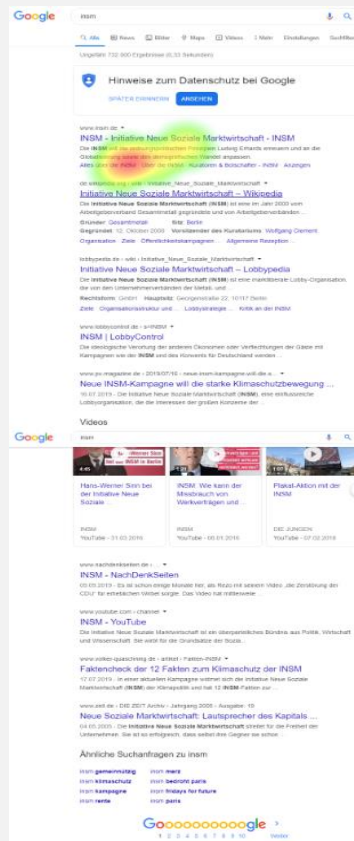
Google insm

Alle News Bilder Maps Videos Mehr Einstellungen Suchfilter

Ungefähr 132.000 Ergebnisse (0,33 Sekunden)

Hinweise zum Datenschutz bei Google

SPÄTER ERINNERN ANSEHEN

www.insm.de
INSM - Initiative Neue Soziale Marktwirtschaft - INSM
Die INSM will die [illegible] Ludwig Erhards erneuern und an die Globalisierung sowie den demografischen Wandel anpassen.
Alles über die INSM · Über die INSM · Kuratorium & Botschafter · INSM · Anzeigen

de.wikipedia.org › wiki › Initiative_Neue_Soziale_Marktwirtschaft
Initiative Neue Soziale Marktwirtschaft – Wikipedia
Die Initiative Neue Soziale Marktwirtschaft (INSM) ist eine im Jahr 2000 vom Arbeitgeberverband Gesamtmetall gegründete und von Arbeitgeberverbänden ...
Gründer: Gesamtmetall Sitz: Berlin
Gegründet: 12. Oktober 2000 Vorsitzender des Kuratoriums: Wolfgang Clement
Organisation · Ziele · Öffentlichkeitskampagnen · Allgemeine Rezeption

lobbypedia.de › wiki › Initiative_Neue_Soziale_Marktwirtschaft
Initiative Neue Soziale Marktwirtschaft – Lobbypedia
Die Initiative Neue Soziale Marktwirtschaft (INSM) ist eine marktliberale Lobby-Organisation die von den Unternehmerverbänden der Metall- und ...
Rechtsform: GmbH Hauptsitz: Georgenstraße 22, 10117 Berlin
Ziele · Organisationsstruktur und ... · Lobbystrategie ... · Kritik an der INSM

www.lobbycontrol.de › schlagwort › insm
INSM | LobbyControl
Die ideologische Verortung der anderen Ökonomen oder Verflechtungen der Gäste mit Kampagnen wie der INSM und des Konvents für Deutschland werden ...

www.pr-magazin.de › 2019/07/16 › neue-insm-kampagne-will-die-s...
Neue INSM-Kampagne will die starke Klimaschutzbewegung ...
16.07.2019 - Die Initiative Neue Soziale Marktwirtschaft (INSM), eine einflussreiche Lobbyorganisation, die die Interessen der großen Konzerne der ...

Videos

Google insm

Hans-Werner Sinn bei der Initiative Neue Soziale ...
INSM
YouTube - 31.03.2016

INSM: Wie kann der Missbrauch von Werkverträgen und ...
INSM
YouTube - 08.01.2016

Plakat-Aktion mit der INSM
DIE JUNGEN
YouTube - 07.02.2019

www.nachdenkseiten.de
INSM - NachDenkSeiten
09.05.2019 - Es ist schon einige Monate her, als Rezo mit seinem Video „Die Zerstörung der CDU" für erheblichen Wirbel sorgte. Das Video hat mittlerweile ...

www.youtube.com › channel
INSM - YouTube
Die Initiative Neue Soziale Marktwirtschaft ist ein überparteiliches Bündnis aus Politik, Wirtschaft und Wissenschaft. Sie wirbt für die Grundsätze der Sozia...

www.volker-quaschning.de › artikel › Fakten-INSM
Faktencheck der 12 Fakten zum Klimaschutz der INSM
17.07.2019 - In einer aktuellen Kampagne wartet sich die Initiative Neue Soziale Marktwirtschaft (INSM) der Klimapolitik und hat 12 INSM-Fakten zur ...

www.zeit.de › DIE ZEIT Archiv › Jahrgang 2005 › Ausgabe: 15
Neue Soziale Marktwirtschaft: Lautsprecher des Kapitals ...
04.04.2005 - Die Initiative Neue Soziale Marktwirtschaft streitet für die Freiheit der Unternehmer. Sie ist so erfolgreich, dass selbst ihre Gegner sie schon ...

Ähnliche Suchanfragen zu insm

insm gemeinnützig · insm mers
insm klimaschutz · insm bedroht paris
insm kampagne · insm fridays for future
insm rente · insm paris

Goooooooooogle >
1 2 3 4 5 6 7 8 9 10 Weiter